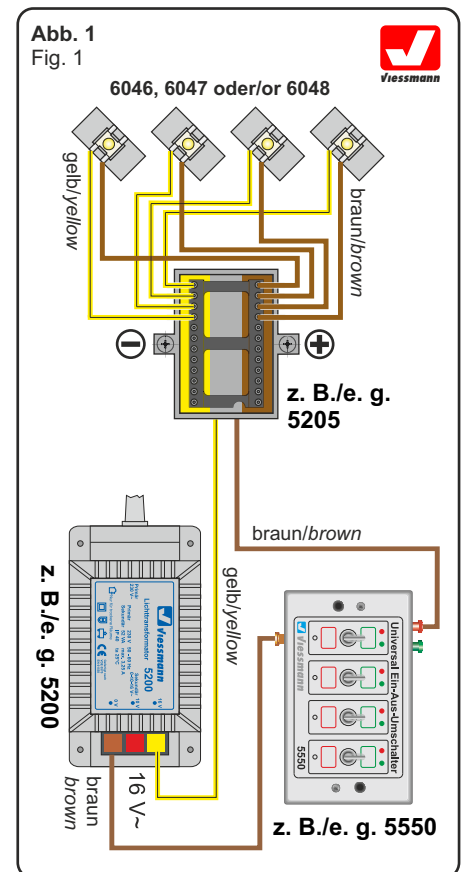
Abb. 1
Fig. 1

Viessmann

6046, 6047 oder/or 6048

gelb/yellow

braun/brown

z. B./e. g. 5205

braun/brown

gelb/yellow

z. B./e. g. 5200

Viessmann

Lichttransformator 5200

braun
brown

16 V~

Viessmann

Universal Ein-Aus-Umschalter

5550

z. B./e. g. 5550